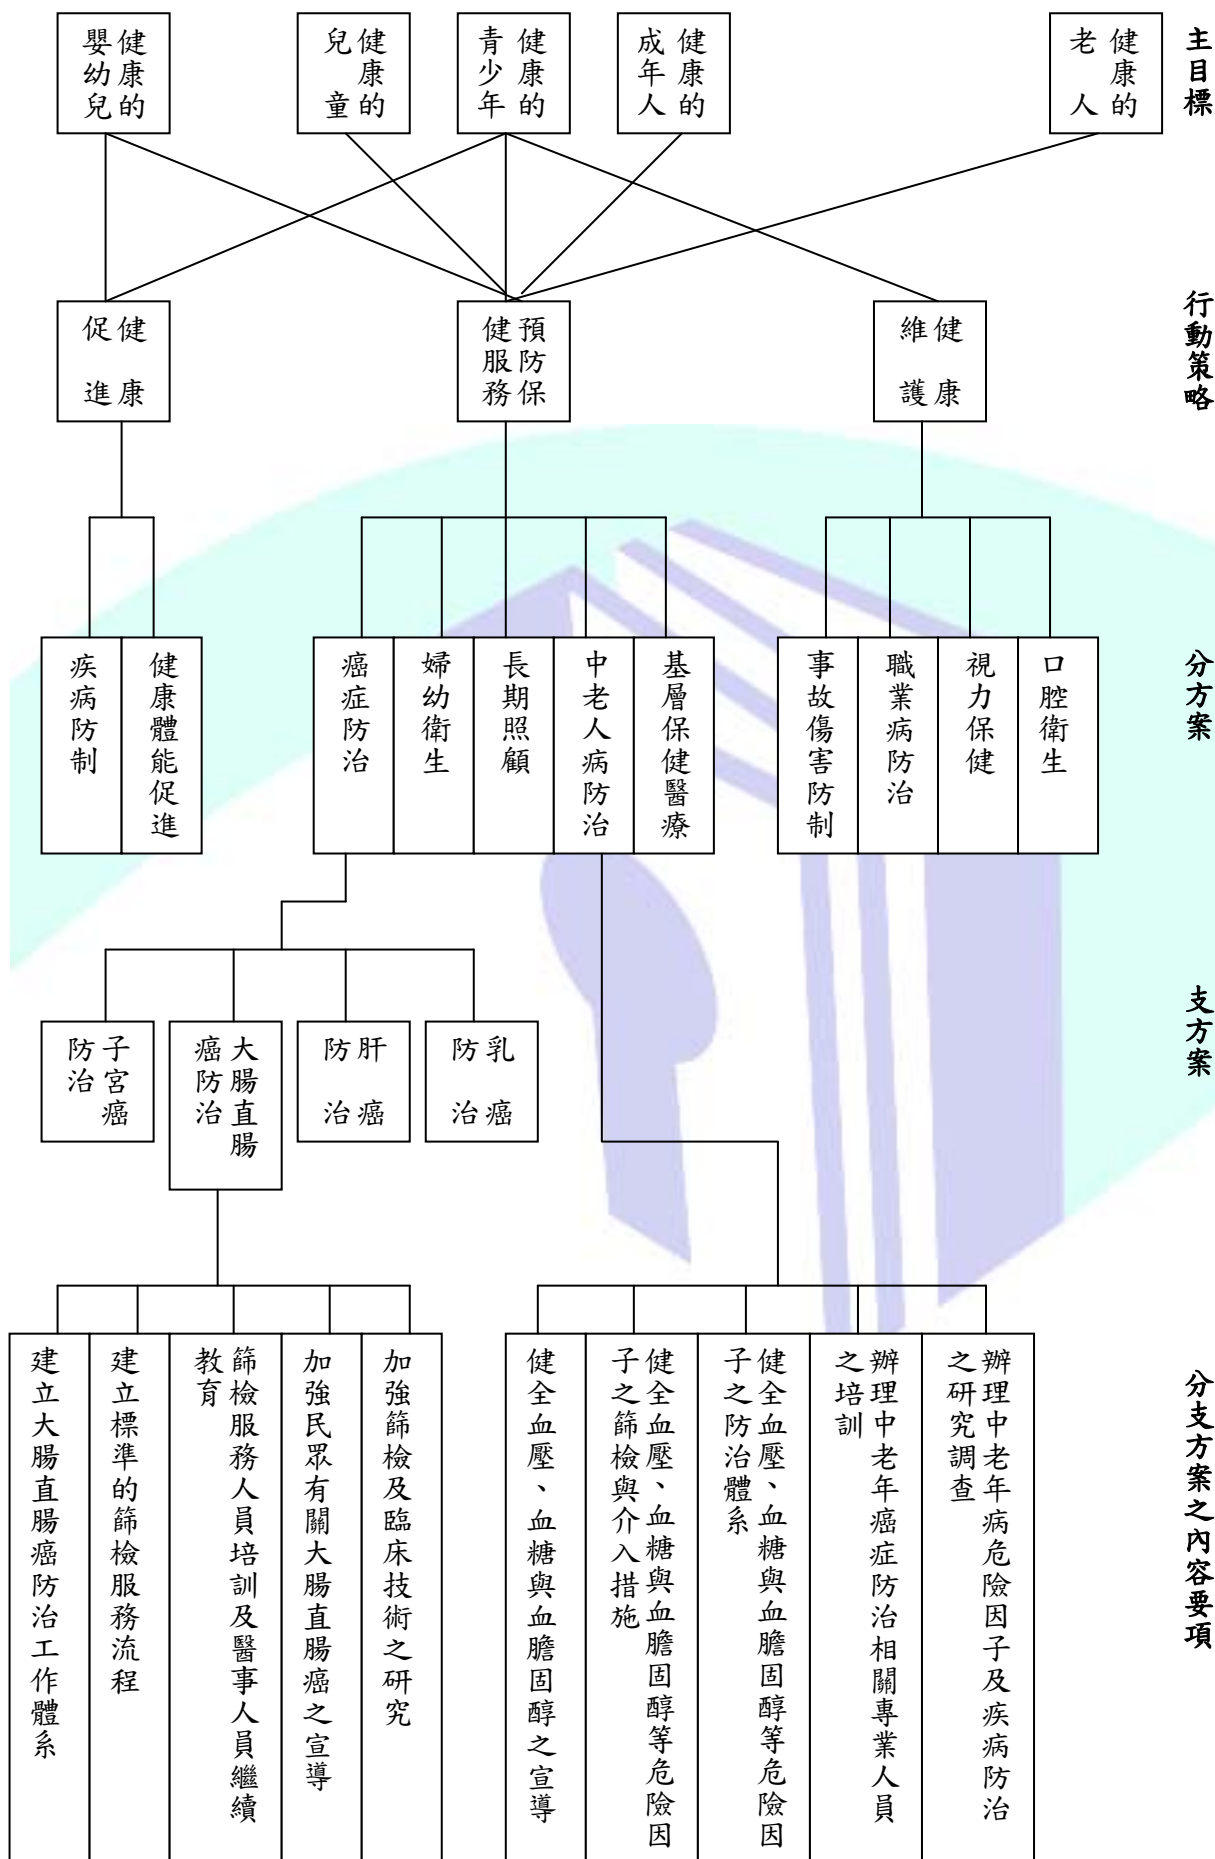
主目標

健康的嬰幼兒
健康的兒童
健康的青少年
健康的成年人
健康的老人

行動策略

健康促進
預防保健服務
健康維護

分方案

疾病防制
健康體能促進
癌症防治
婦幼衛生
長期照顧
中老人病防治
基層保健醫療
事故傷害防制
職業病防治
視力保健
口腔衛生

支方案

子宮癌防治
大腸直腸癌防治
肝癌防治
乳癌防治

分支方案之內容要項

建立大腸直腸癌防治工作體系
建立標準的篩檢服務流程
篩檢服務人員培訓及醫事人員繼續教育
加強民眾有關大腸直腸癌之宣導
加強篩檢及臨床技術之研究
健全血壓、血糖與血膽固醇之宣導
健全血壓、血糖與血膽固醇等危險因子之篩檢與介入措施
健全血壓、血糖與血膽固醇等危險因子之防治體系
辦理中老年癌症防治相關專業人員之培訓
辦理中老年病危險因子及疾病防治之研究調查